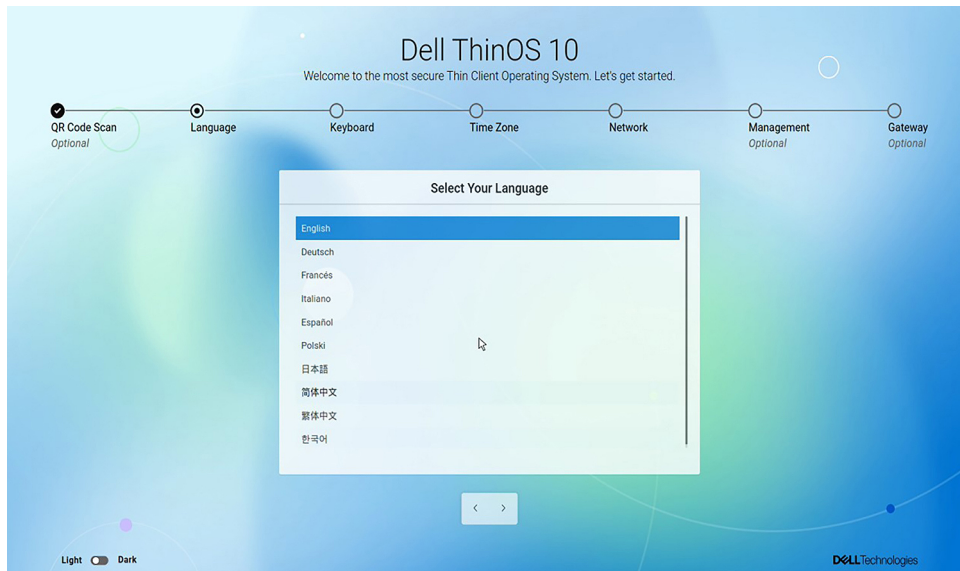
Dell ThinOS 10

Welcome to the most secure Thin Client Operating System. Let's get started.

QR Code Scan
Optional

Language

Keyboard

Time Zone

Network

Management
Optional

Gateway
Optional

Select Your Language

English
Deutsch
Francés
Italiano
Español
Polski
日本語
简体中文
繁体中文
한국어

‹ ›

Light Dark

DELLTechnologies